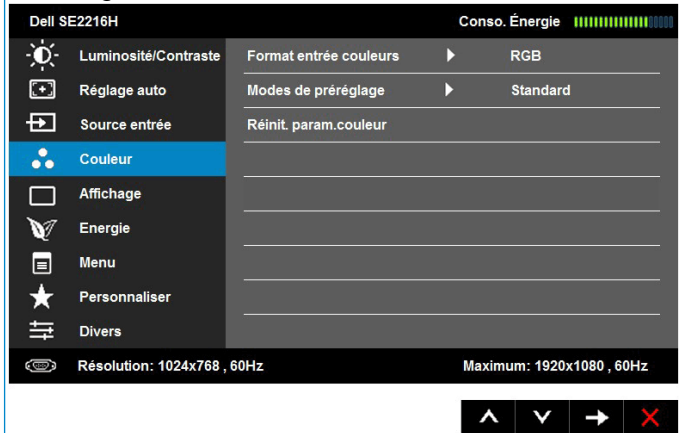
Dell SE2216H

Conso. Énergie

Luminosité/Contraste
Réglage auto
Source entrée
Couleur
Affichage
Energie
Menu
Personnaliser
Divers

| | | |
|---|---|---|
| Format entrée couleurs | ▶ | RGB |
| Modes de préréglage | ▶ | Standard |
| Réinit. param.couleur | | |

Résolution: 1024x768 , 60Hz

Maximum: 1920x1080 , 60Hz